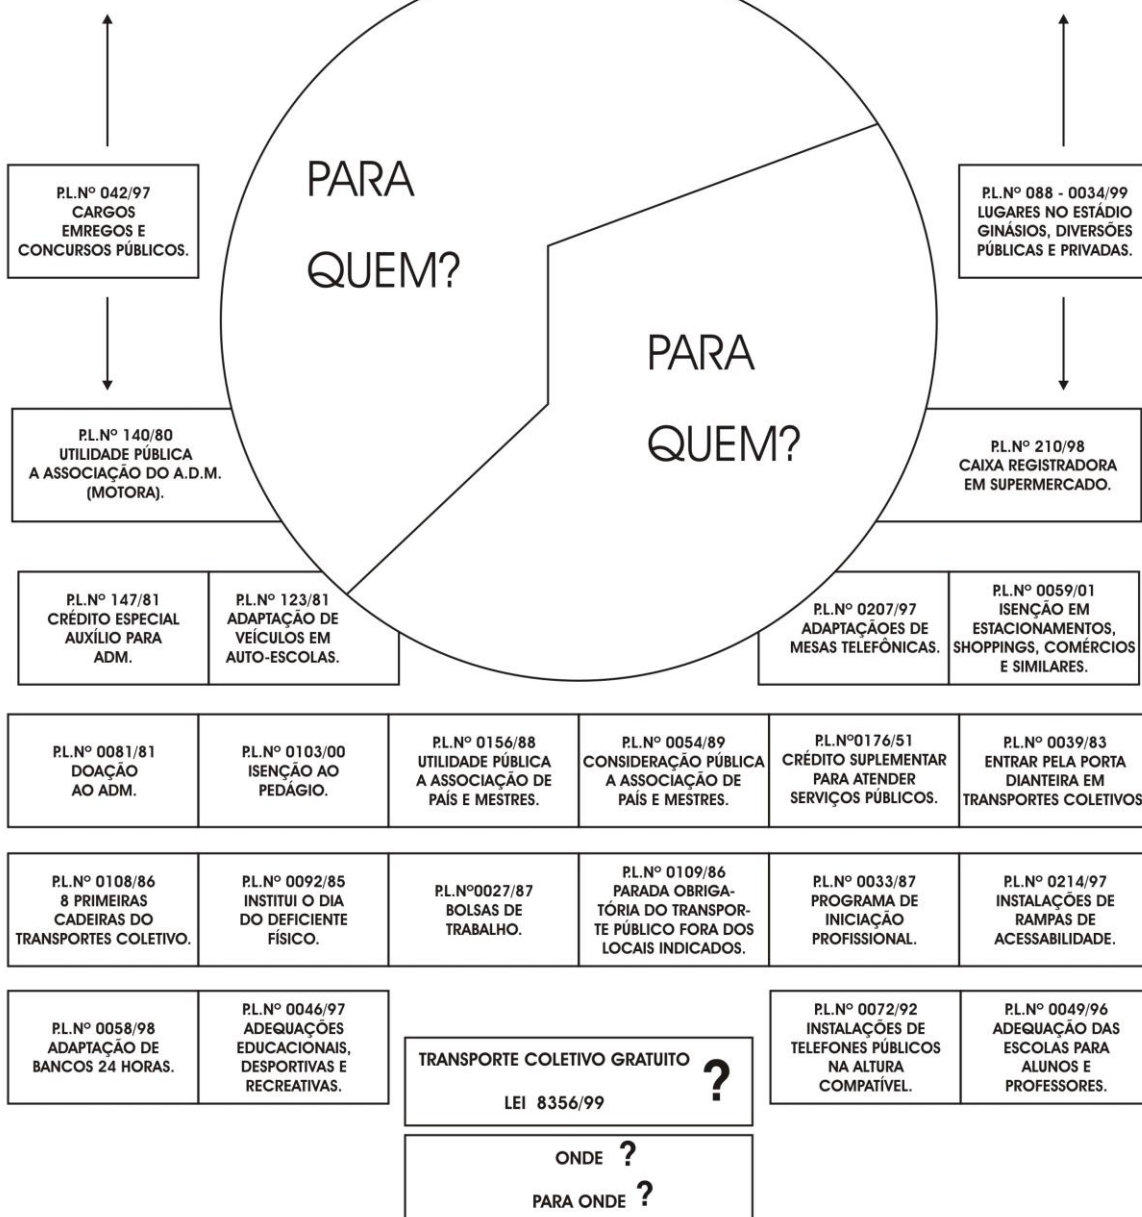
PARA QUEM?

PARA QUEM?

P.L.Nº 042/97
CARGOS
EMREGOS E
CONCURSOS PÚBLICOS.

P.L.Nº 088 - 0034/99
LUGARES NO ESTÁDIO
GINÁSIOS, DIVERSÕES
PÚBLICAS E PRIVADAS.

P.L.Nº 140/80
UTILIDADE PÚBLICA
A ASSOCIAÇÃO DO A.D.M.
(MOTORA).

P.L.Nº 210/98
CAIXA REGISTRADORA
EM SUPERMERCADO.

P.L.Nº 147/81
CRÉDITO ESPECIAL
AUXÍLIO PARA
ADM.

P.L.Nº 123/81
ADAPTAÇÃO DE
VEÍCULOS EM
AUTO-ESCOLAS.

P.L.Nº 0207/97
ADAPTAÇÃOES DE
MESAS TELEFÔNICAS.

P.L.Nº 0059/01
ISENÇÃO EM
ESTACIONAMENTOS,
SHOPPINGS, COMÉRCIOS
E SIMILARES.

| P.L.Nº 0081/81 DOAÇÃO AO ADM. | P.L.Nº 0103/00 ISENÇÃO AO PEDÁGIO. | P.L.Nº 0156/88 UTILIDADE PÚBLICA A ASSOCIAÇÃO DE PAÍS E MESTRES. | P.L.Nº 0054/89 CONSIDERAÇÃO PÚBLICA A ASSOCIAÇÃO DE PAÍS E MESTRES. | P.L.Nº0176/51 CRÉDITO SUPLEMENTAR PARA ATENDER SERVIÇOS PÚBLICOS. | P.L.Nº 0039/83 ENTRAR PELA PORTA DIANTEIRA EM TRANSPORTES COLETIVOS |
|---|---|---|---|---|---|
| P.L.Nº 0108/86 8 PRIMEIRAS CADEIRAS DO TRANSPORTES COLETIVO. | P.L.Nº 0092/85 INSTITUI O DIA DO DEFICIENTE FÍSICO. | P.L.Nº0027/87 BOLSAS DE TRABALHO. | P.L.Nº 0109/86 PARADA OBRIGATÓRIA DO TRANSPORTE PÚBLICO FORA DOS LOCAIS INDICADOS. | P.L.Nº 0033/87 PROGRAMA DE INICIAÇÃO PROFISSIONAL. | P.L.Nº 0214/97 INSTALAÇÕES DE RAMPAS DE ACESSABILIDADE. |

P.L.Nº 0058/98
ADAPTAÇÃO DE
BANCOS 24 HORAS.

P.L.Nº 0046/97
ADEQUAÇÕES
EDUCACIONAIS,
DESPORTIVAS E
RECREATIVAS.

TRANSPORTE COLETIVO GRATUITO ?
LEI 8356/99

P.L.Nº 0072/92
INSTALAÇÕES DE
TELEFONES PÚBLICOS
NA ALTURA
COMPATÍVEL.

P.L.Nº 0049/96
ADEQUAÇÃO DAS
ESCOLAS PARA
ALUNOS E
PROFESSORES.

ONDE ?
PARA ONDE ?